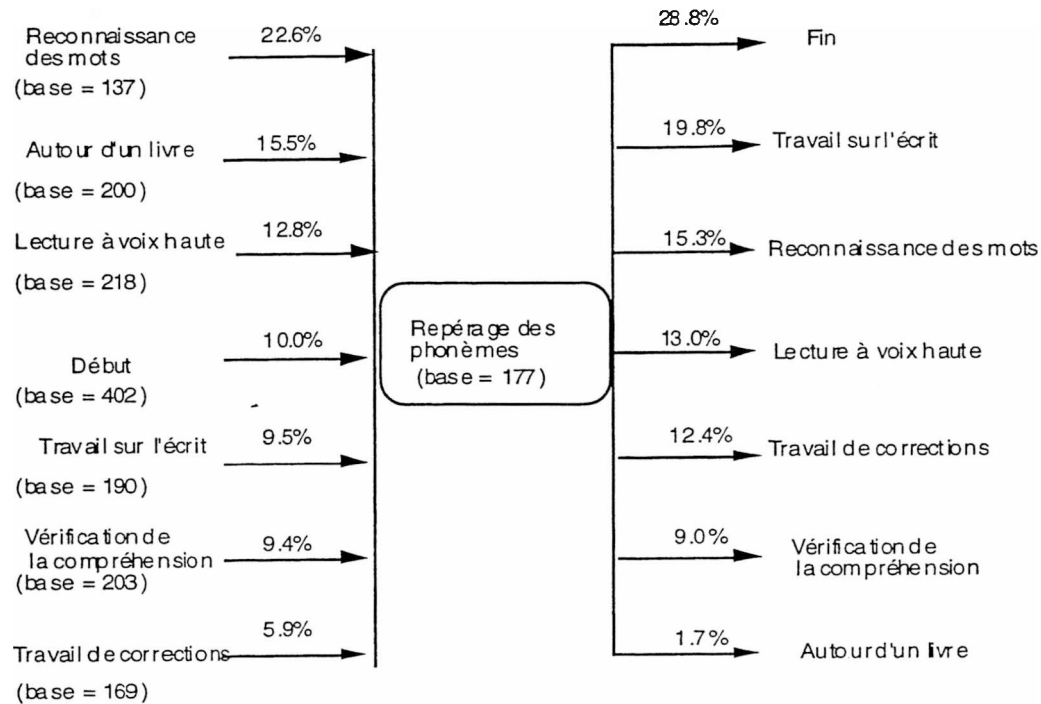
Reconnaissance des mots
(base = 137)
22.6%

Autour d'un livre
(base = 200)
15.5%

Lecture à voix haute
(base = 218)
12.8%

Début
(base = 402)
10.0%

Travail sur l'écrit
(base = 190)
9.5%

Vérification de la compréhension
(base = 203)
9.4%

Travail de corrections
(base = 169)
5.9%

Repérage des phonèmes
(base = 177)

28.8%
Fin

19.8%
Travail sur l'écrit

15.3%
Reconnaissance des mots

13.0%
Lecture à voix haute

12.4%
Travail de corrections

9.0%
Vérification de la compréhension

1.7%
Autour d'un livre